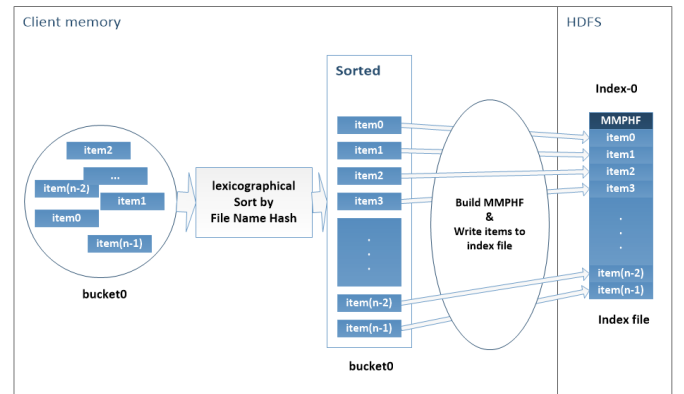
Client memory

HDFS

item2
...
item(n-2)
item1
item0
item(n-1)

bucket0

lexicographical Sort by File Name Hash

Sorted

item0
item1
item2
item3
.
.
.
item(n-2)
item(n-1)

bucket0

Build MMPHF & Write items to index file

Index-0

MMPHF
item0
item1
item2
item3
.
.
.
item(n-2)
item(n-1)

Index file